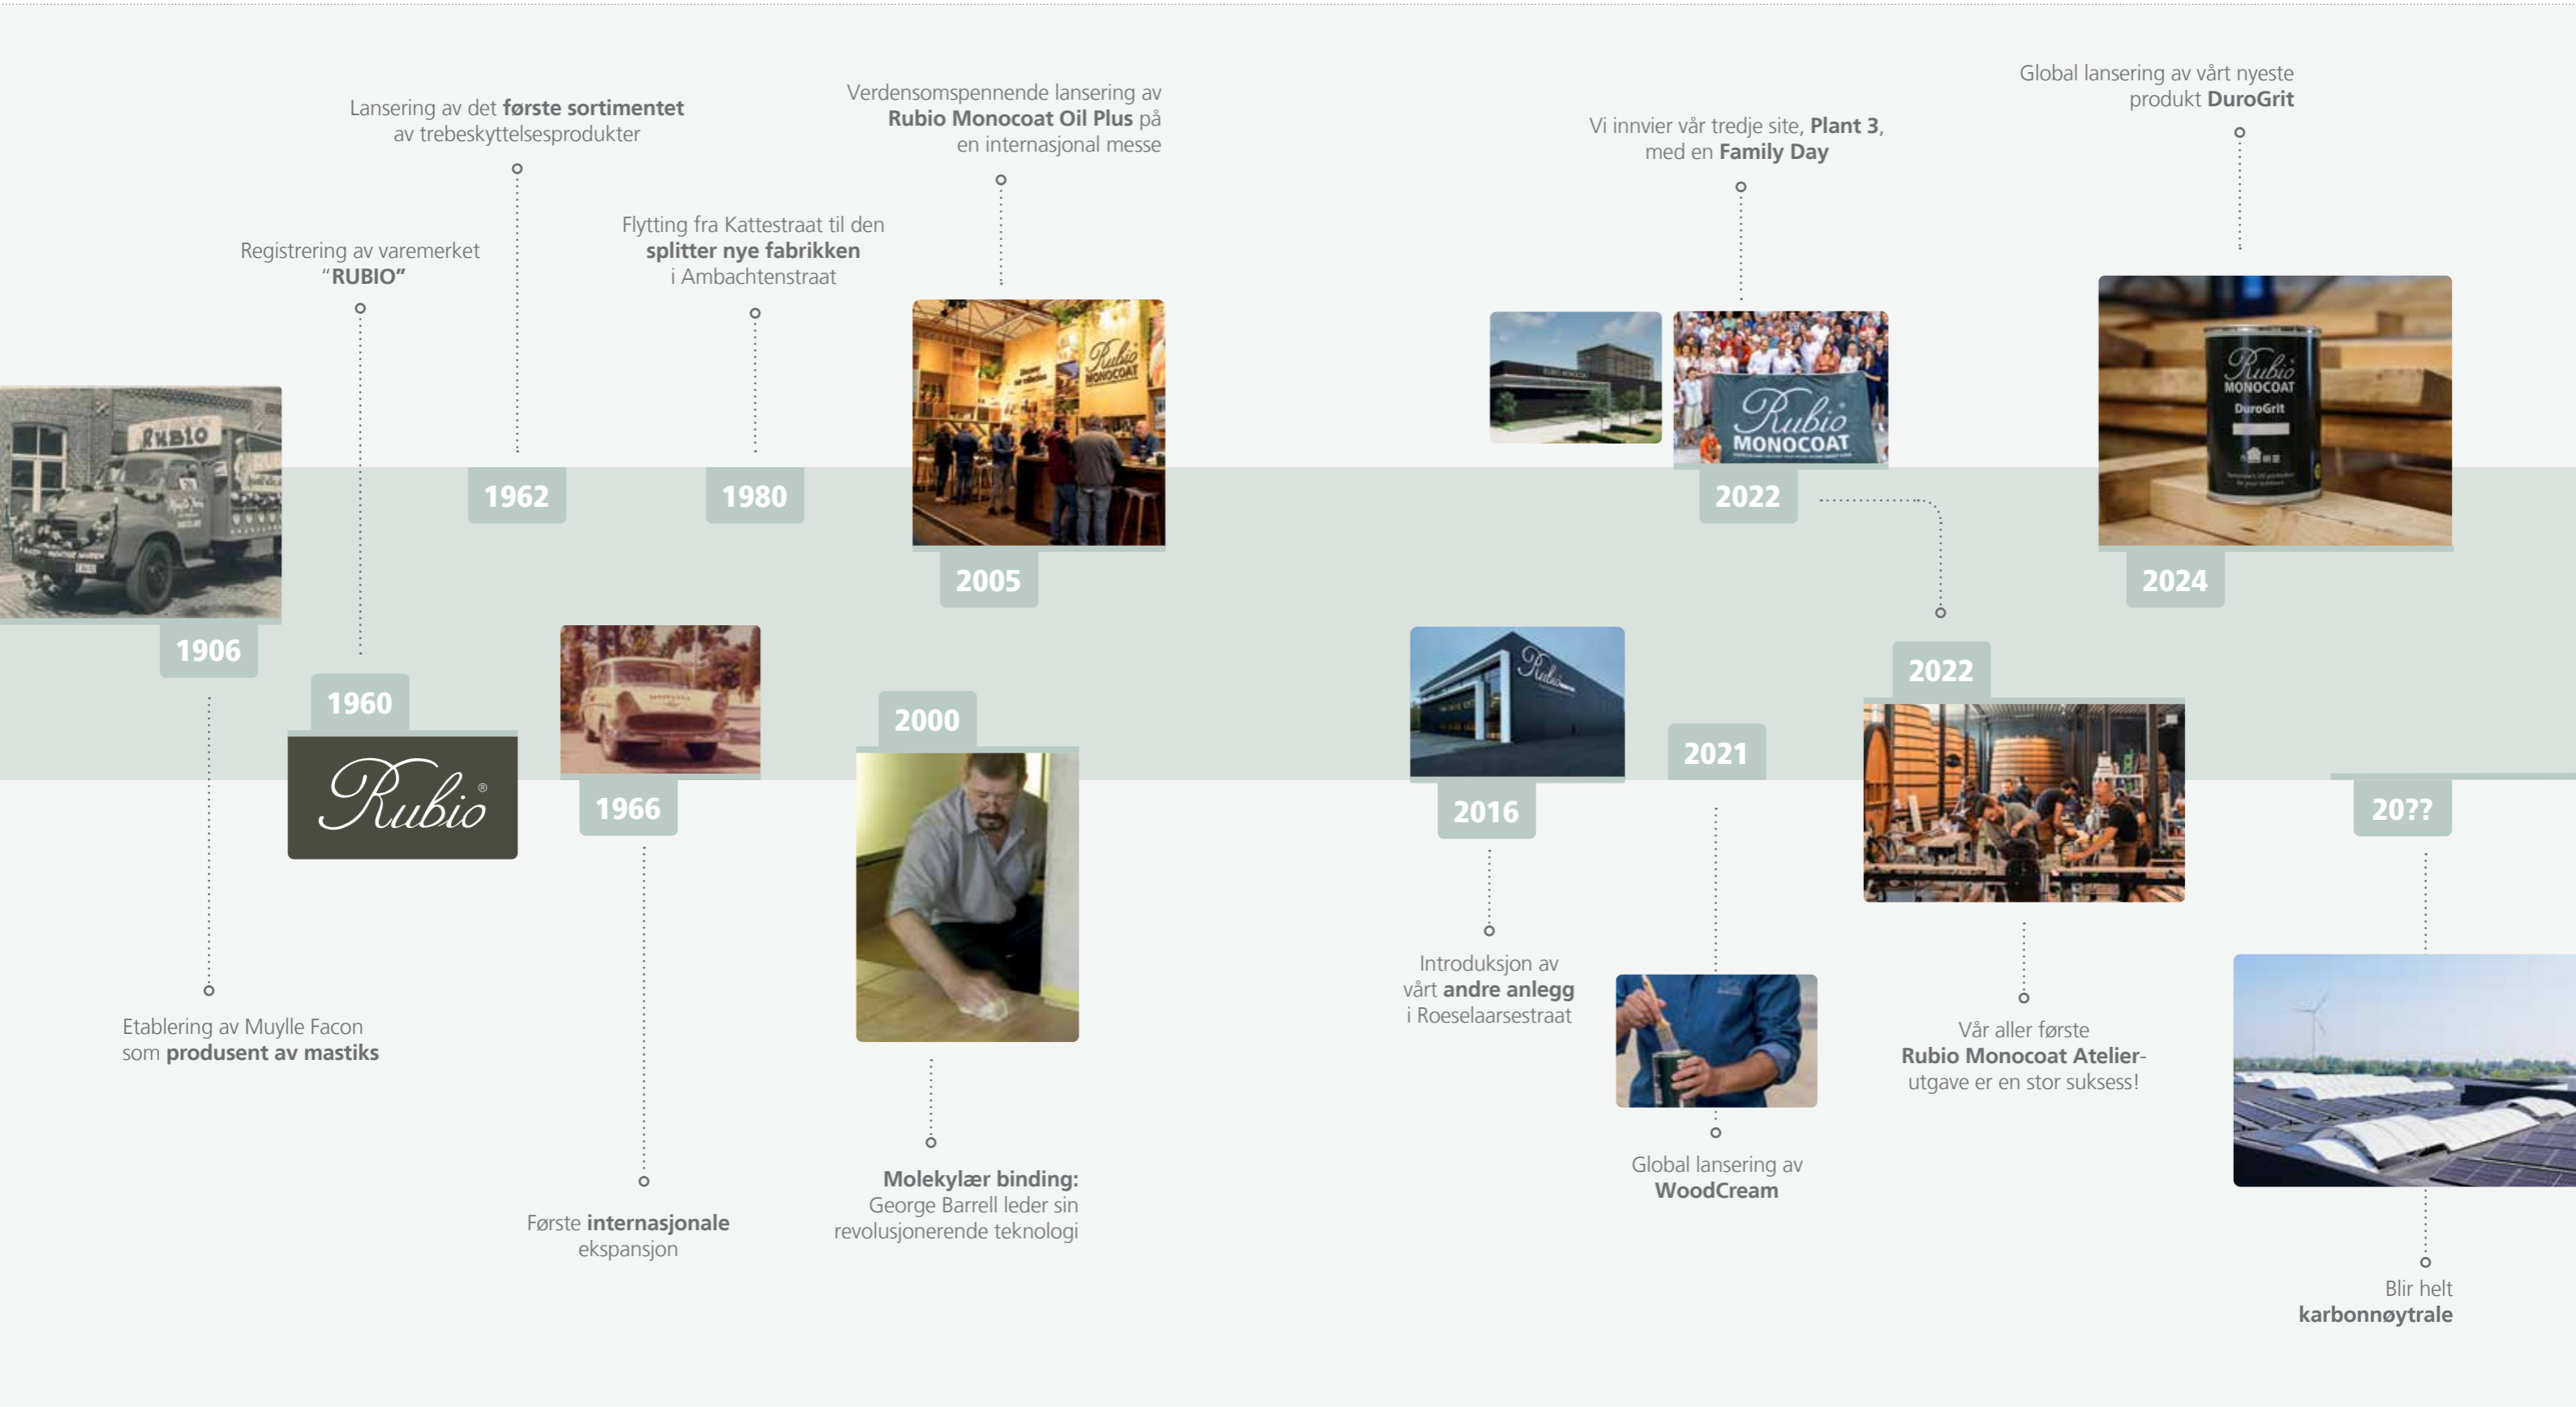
1906

Etablering av Muylle Facon som produsent av mastiks

Registrering av varemerket "RUBIO"

1960

Rubio®

Lansering av det første sortimentet av trebeskyttelsesprodukter

1962

1966

Første internasjonale ekspansjon

Flytting fra Kattestraat til den splitter nye fabrikken i Ambachtenstraat

1980

2000

Molekylær binding: George Barrell leder sin revolusjonerende teknologi

Verdensomspennende lansering av Rubio Monocoat Oil Plus på en internasjonal messe

2005

2016

Introduksjon av vårt andre anlegg i Roeselaarsestraat

2021

Global lansering av WoodCream

Vi innvier vår tredje site, Plant 3, med en Family Day

2022

2022

Vår aller første Rubio Monocoat Atelier-utgave er en stor suksess!

Global lansering av vårt nyeste produkt DuroGrit

2024

20??

Blir helt karbonnøytrale